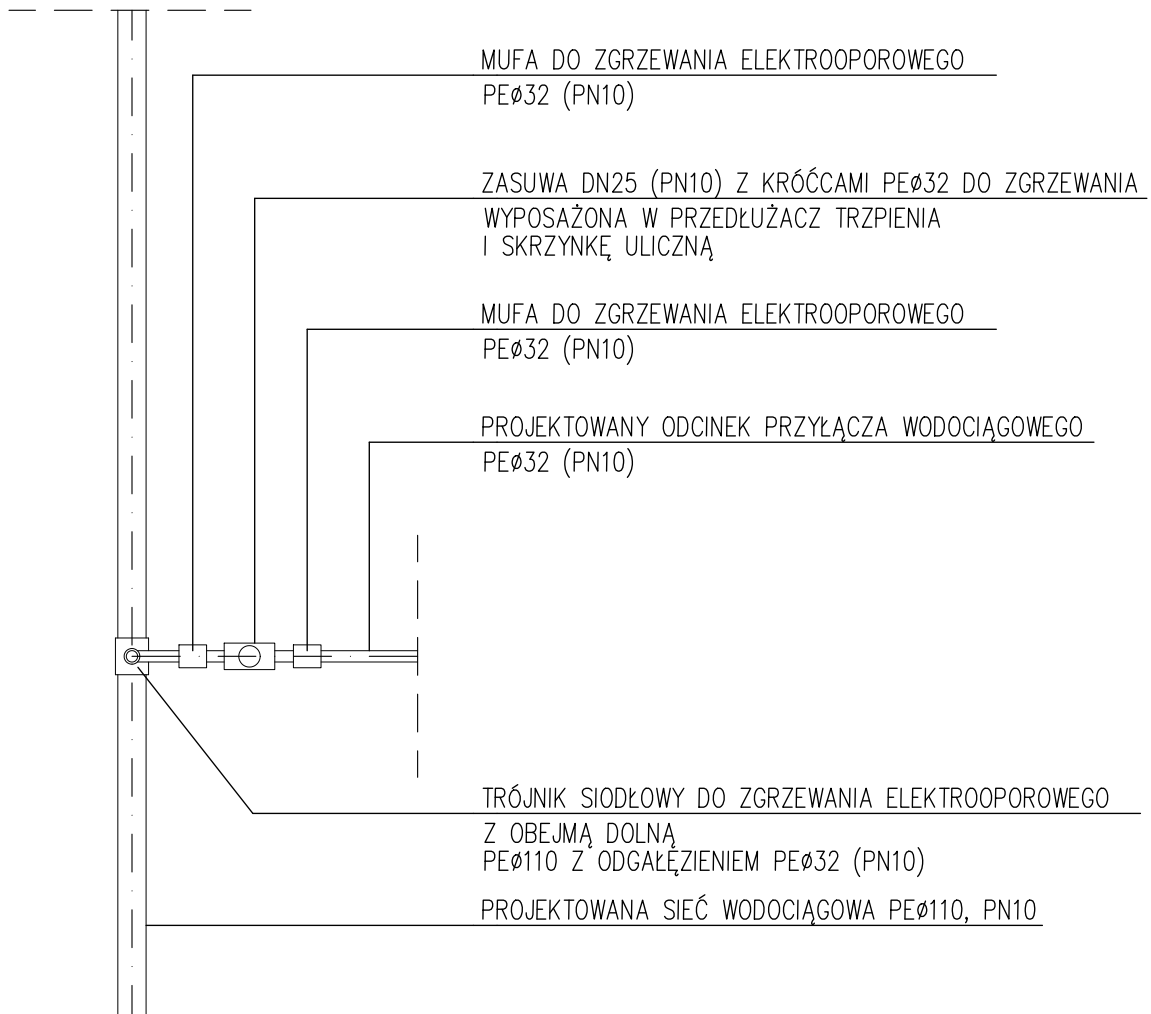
MUFA DO ZGRZEWANIA ELEKTROOPOROWEGO
PEø32 (PN10)

ZASUWA DN25 (PN10) Z KRÓĆCAMI PEø32 DO ZGRZEWANIA
WYPOSAŻONA W PRZEDŁUŻACZ TRZPIENIA
I SKRZYNKĘ ULICZNĄ

MUFA DO ZGRZEWANIA ELEKTROOPOROWEGO
PEø32 (PN10)

PROJEKTOWANY ODCINEK PRZYŁĄCZA WODOCIĄGOWEGO
PEø32 (PN10)

TRÓJNIK SIODŁOWY DO ZGRZEWANIA ELEKTROOPOROWEGO
Z OBEJMĄ DOLNĄ
PEø110 Z ODGAŁĘZIENIEM PEø32 (PN10)

PROJEKTOWANA SIEĆ WODOCIĄGOWA PEø110, PN10